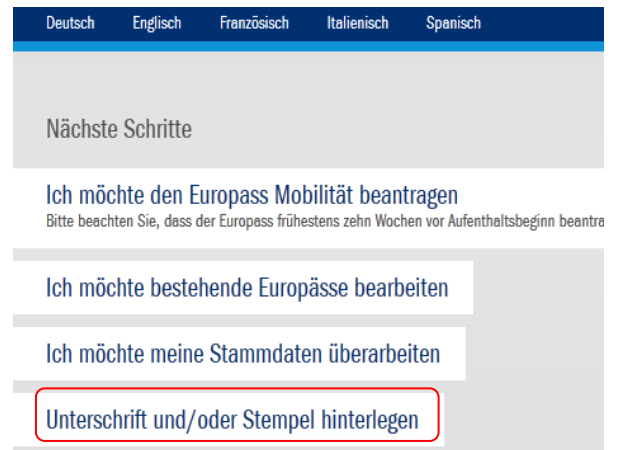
Deutsch Englisch Französisch Italienisch Spanisch

Nächste Schritte

Ich möchte den Europass Mobilität beantragen
Bitte beachten Sie, dass der Europass frühestens zehn Wochen vor Aufenthaltsbeginn beantra

Ich möchte bestehende Europässe bearbeiten

Ich möchte meine Stammdaten überarbeiten

Unterschrift und/oder Stempel hinterlegen